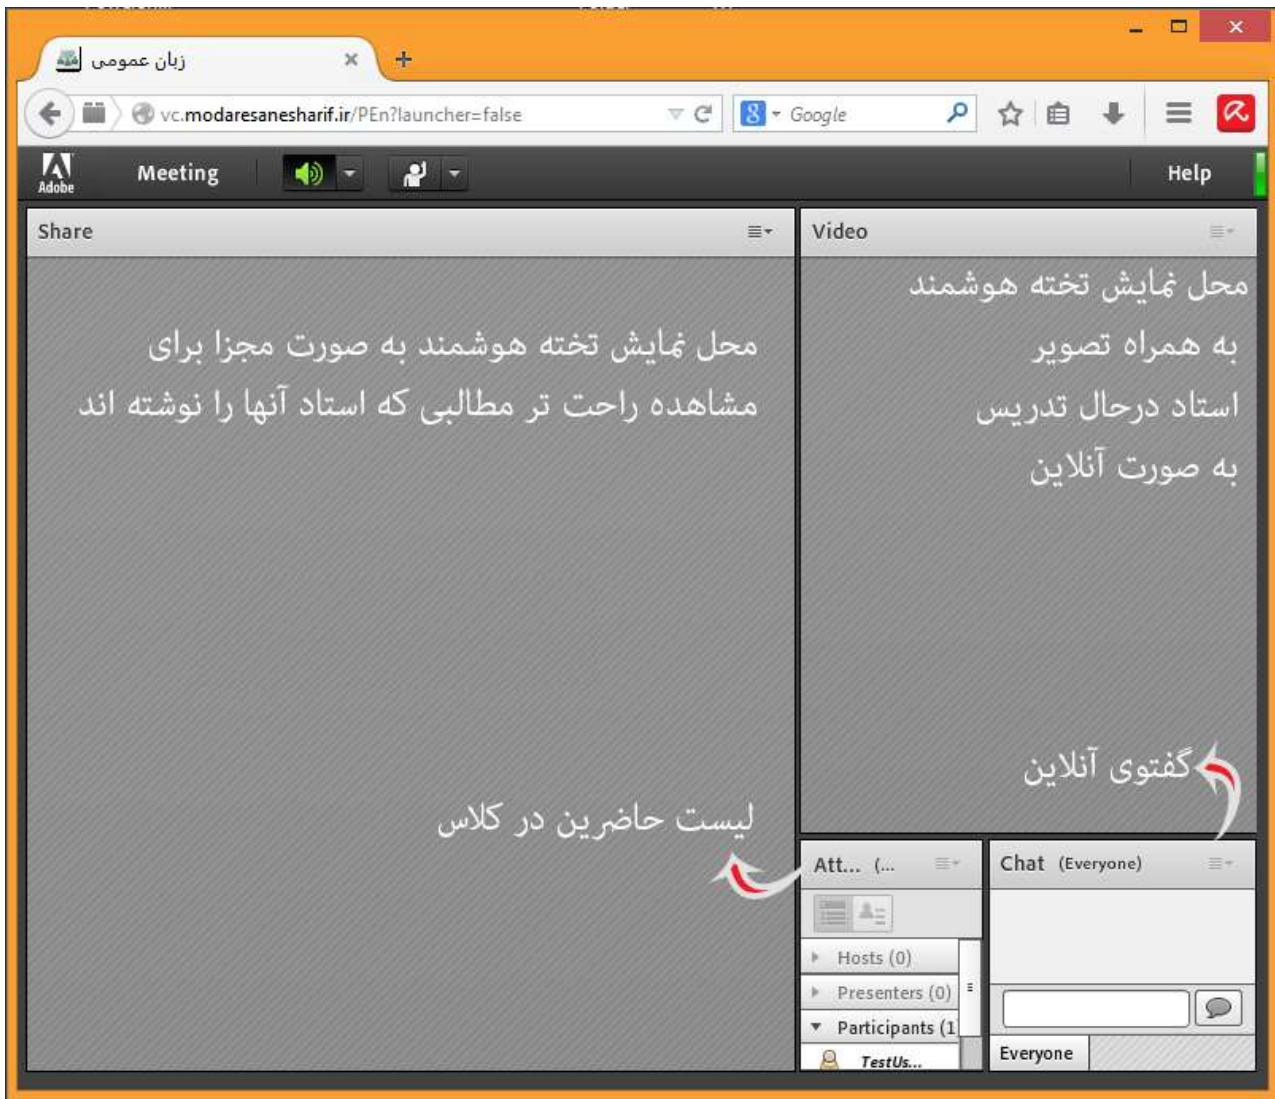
زبان عمومی ×

vc.modaresanesharif.ir/PEn?launcher=false

Google

Adobe Meeting Help

Share

محل نمایش تخته هوشمند به صورت مجزا برای مشاهده راحت تر مطالبی که استاد آنها را نوشته اند

Video

محل نمایش تخته هوشمند به همراه تصویر استاد درحال تدریس به صورت آنلاین

گفتوی آنلاین

لیست حاضرین در کلاس

Att... (...

Hosts (0)

Presenters (0)

Participants (1

TestUs...

Chat (Everyone)

Everyone